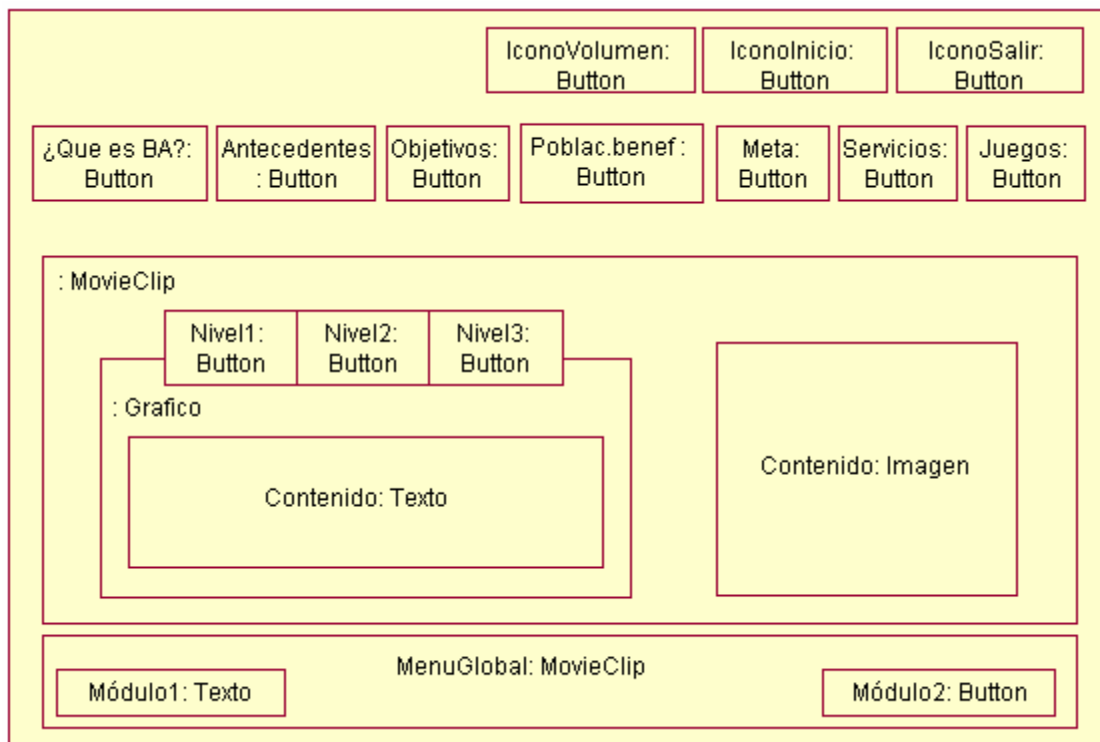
IconoVolumen: Button

IconoInicio: Button

IconoSalir: Button

¿Que es BA?: Button

Antecedentes : Button

Objetivos: Button

Poblac.benef : Button

Meta: Button

Servicios: Button

Juegos: Button

: MovieClip

Nivel1: Button

Nivel2: Button

Nivel3: Button

: Grafico

Contenido: Texto

Contenido: Imagen

MenuGlobal: MovieClip

Módulo1: Texto

Módulo2: Button